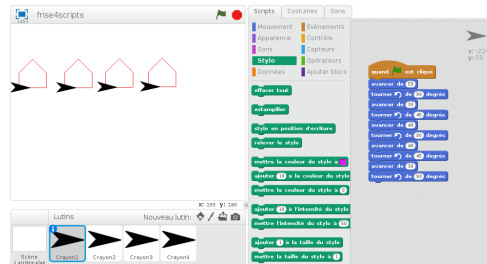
frise4scripts

v451

Scripts Costumes Sons

Mouvement
Apparence
Sons
Stylo
Données
Événements
Contrôle
Capteurs
Opérateurs
Ajouter blocs

effacer tout
estampiller
stylo en position d'écriture
relever le stylo
mettre la couleur du stylo à
ajouter 10 à la couleur du stylo
mettre la couleur du stylo à 0
ajouter 10 à l'intensité du stylo
mettre l'intensité du stylo à 50
ajouter 1 à la taille du stylo
mettre la taille du stylo à 1

quand est cliqué
avancer de 50
tourner de 30 degrés
avancer de 40
tourner de 90 degrés
avancer de 40
tourner de 90 degrés
avancer de 40
tourner de 90 degrés
avancer de 40
tourner de 30 degrés

x: -224
y: 50

x: 199 y: 180

Lutins
Nouveau lutin:
Scène
1 arrière-plan
Crayon1
Crayon2
Crayon3
Crayon4